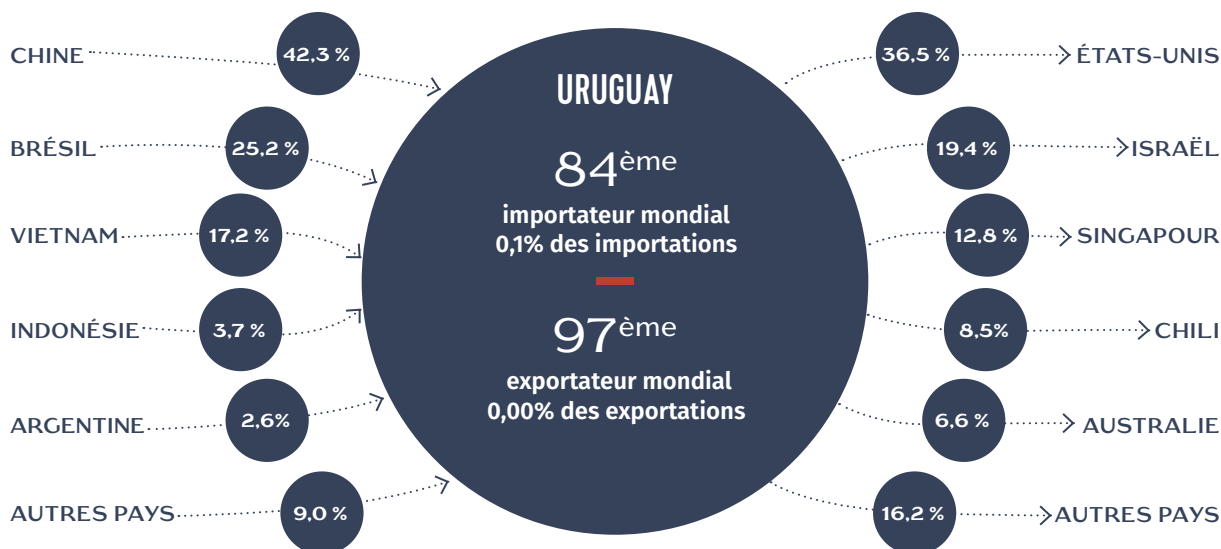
CHINE 42,3 %
BRÉSIL 25,2 %
VIETNAM 17,2 %
INDONÉSIE 3,7 %
ARGENTINE 2,6%
AUTRES PAYS 9,0 %

URUGUAY

84ème
importateur mondial
0,1% des importations

97ème
exportateur mondial
0,00% des exportations

36,5 % ÉTATS-UNIS
19,4 % ISRAËL
12,8 % SINGAPOUR
8,5% CHILI
6,6 % AUSTRALIE
16,2 % AUTRES PAYS